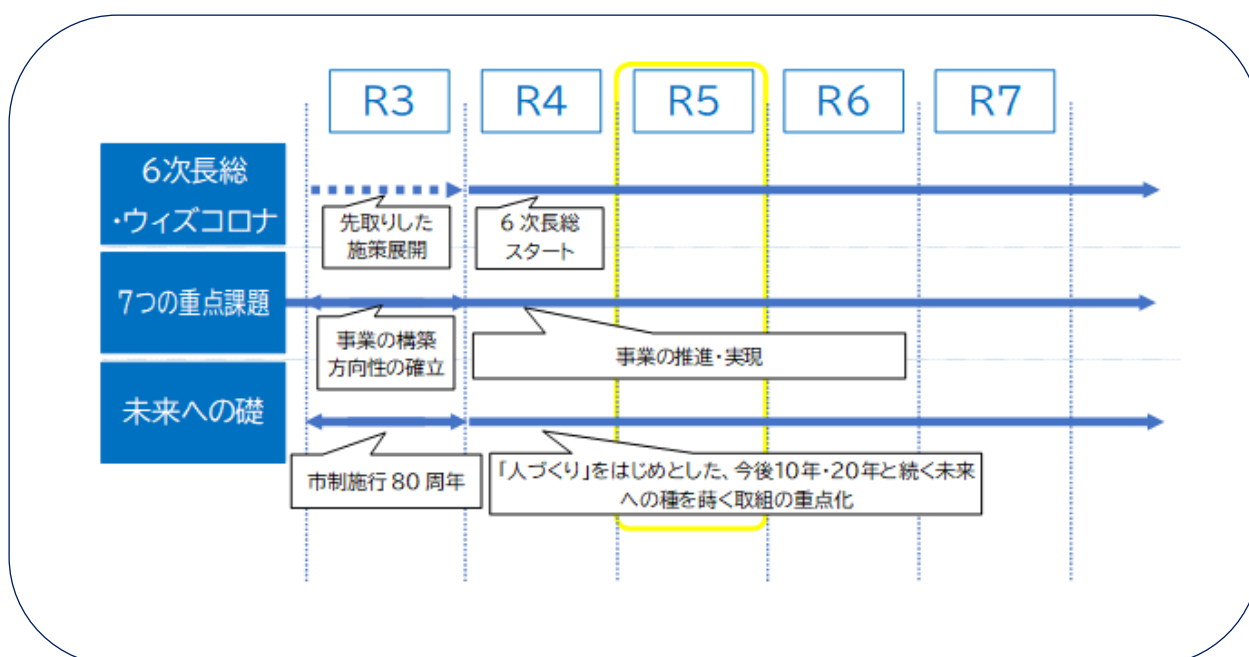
R3 R4 R5 R6 R7

6次長総
・ウィズコロナ

先取りした
施策展開

6次長総
スタート

7つの重点課題

事業の構築
方向性の確立

事業の推進・実現

未来への礎

市制施行80周年

「人づくり」をはじめとした、今後10年・20年と続く未来への種を蒔く取組の重点化